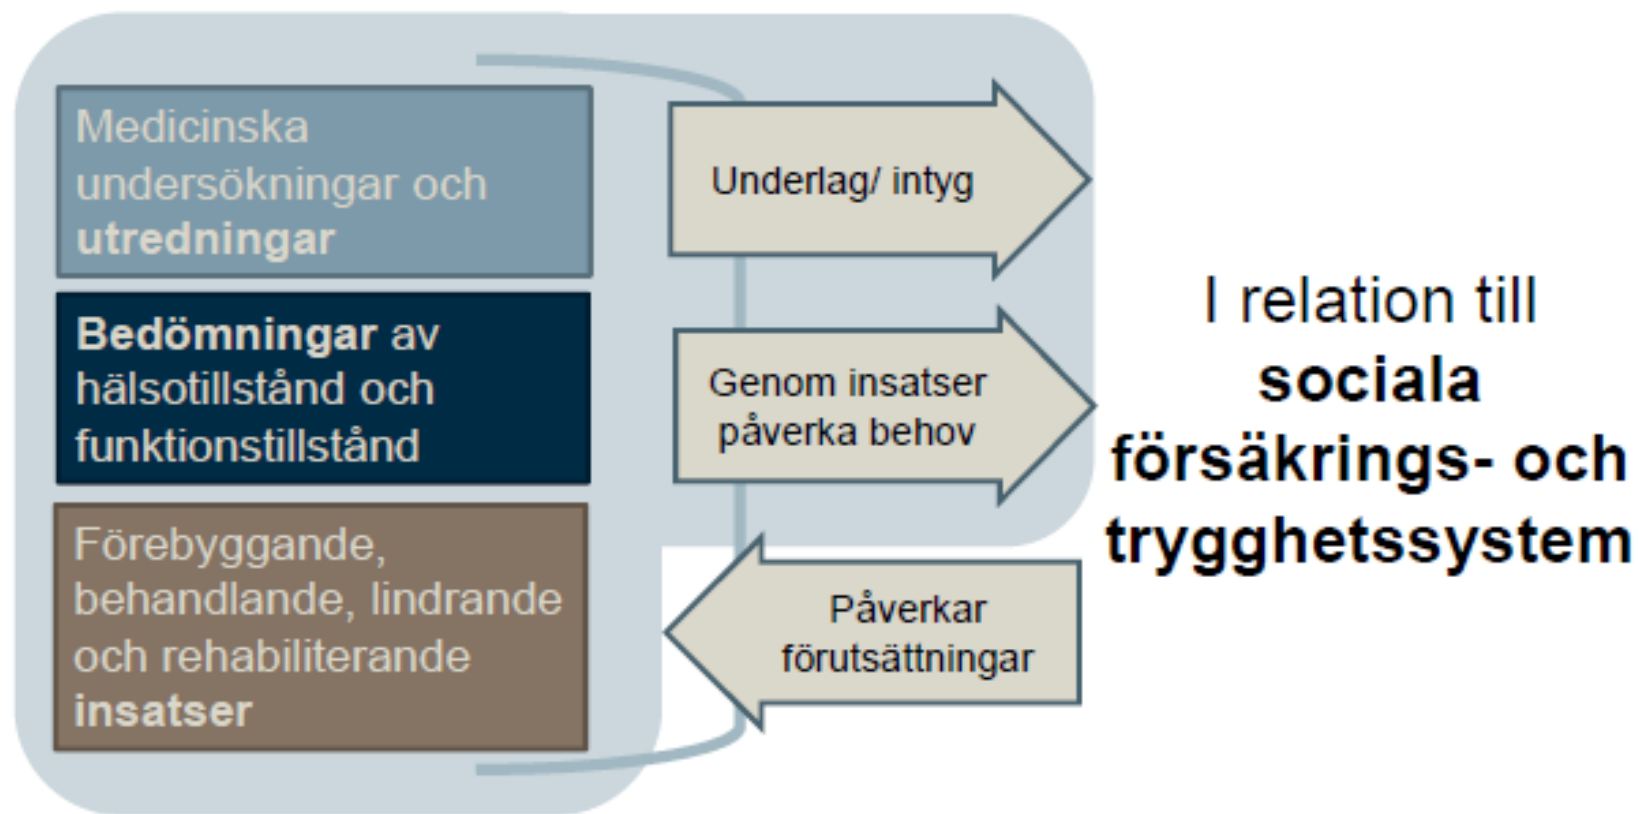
Medicinska undersökningar och **utredningar**

**Bedömningar** av hälsotillstånd och funktionstillstånd

Förebyggande, behandlande, lindrande och rehabiliterande **insatser**

Underlag/ intyg

Genom insatser påverka behov

Påverkar förutsättningar

I relation till **sociala försäkrings- och trygghetssystem**